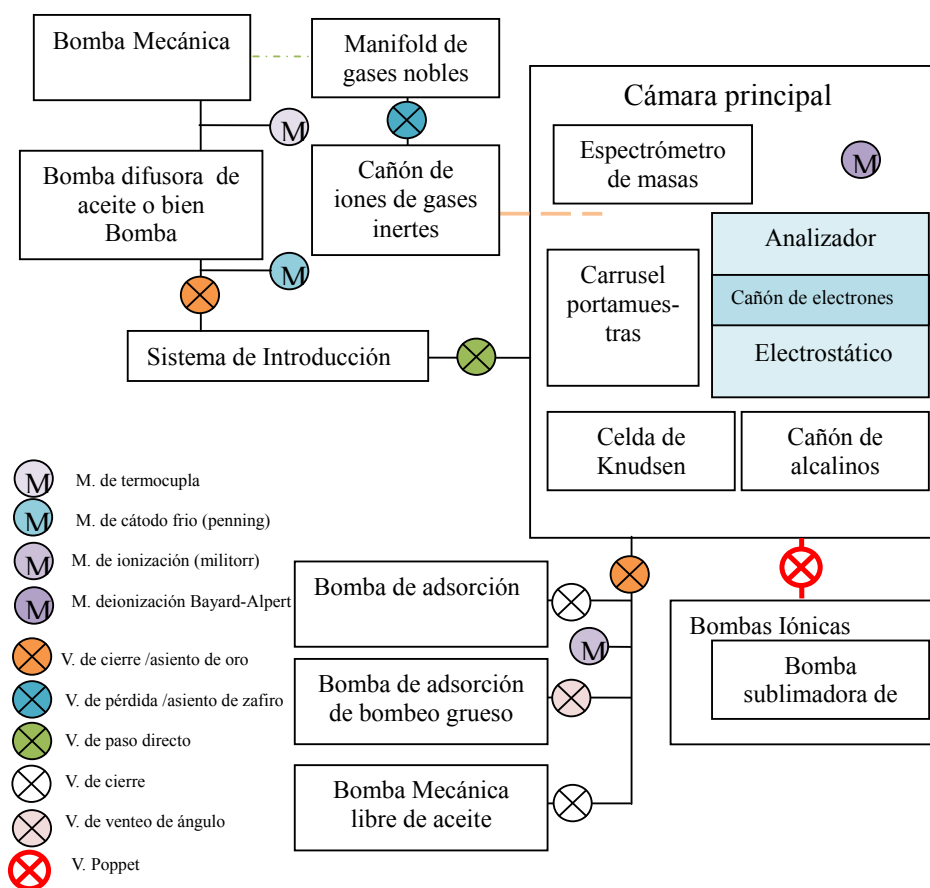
Bomba Mecánica

Manifold de gases nobles

M

Cámara principal

Bomba difusora de aceite o bien Bomba

Cañón de iones de gases inertes

Espectrómetro de masas

M

M

Analizador

Cañón de electrones

Electrostático

Carrusel portamuestras

Sistema de Introducción

Celda de Knudsen

Cañón de alcalinos

M M. de termocupla

M M. de cátodo frio (penning)

M M. de ionización (militorr)

M M. deionización Bayard-Alpert

V. de cierre /asiento de oro

V. de pérdida /asiento de zafiro

V. de paso directo

V. de cierre

V. de venteo de ángulo

V. Poppet

Bomba de adsorción

M

Bomba de adsorción de bombeo grueso

Bomba Mecánica libre de aceite

Bombas Iónicas

Bomba sublimadora de